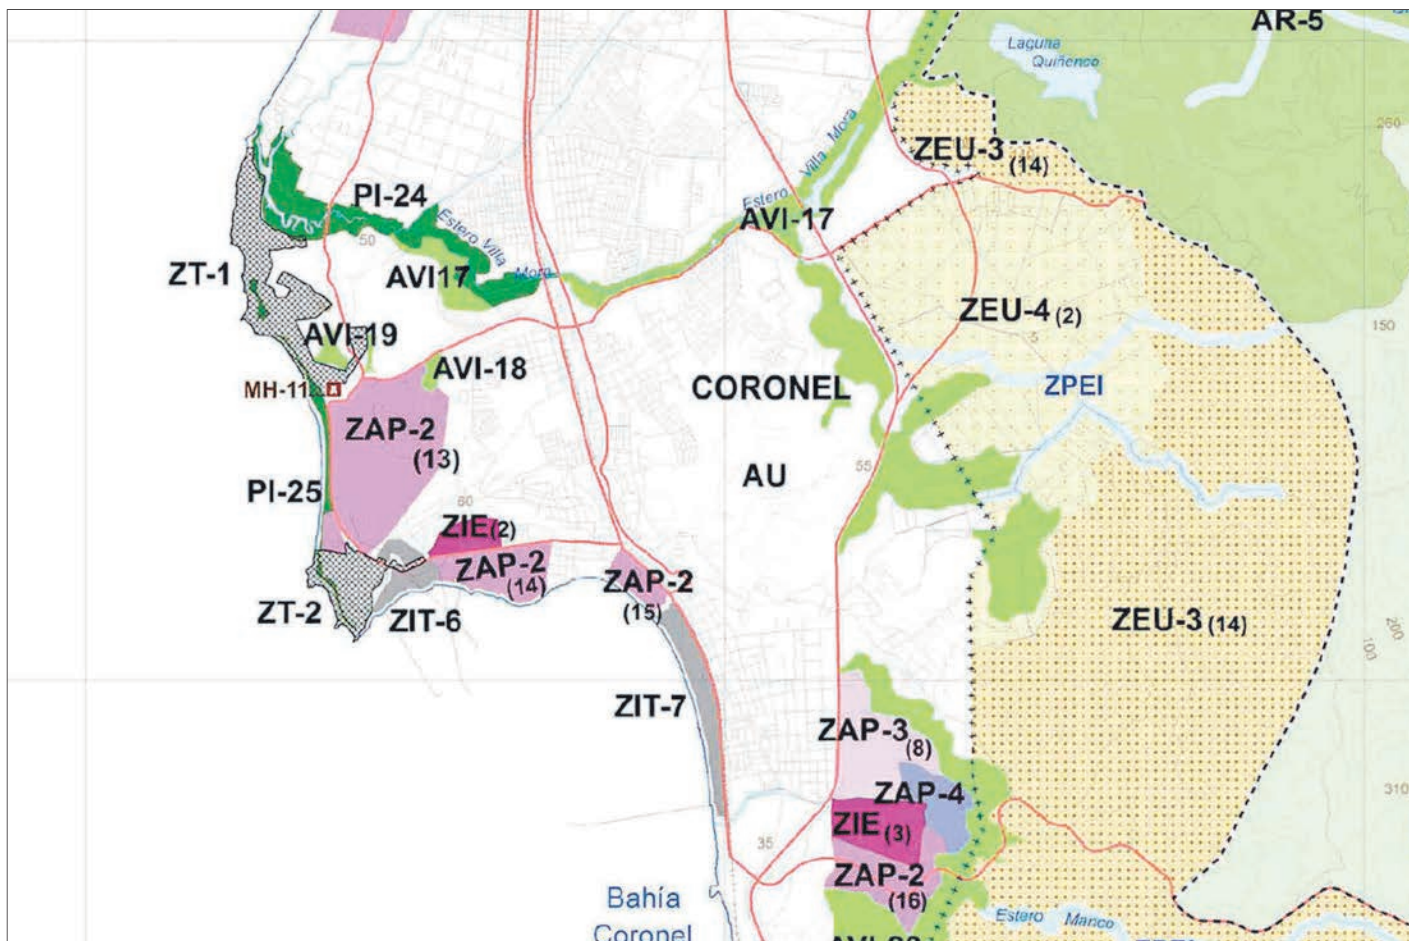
AR-5
Laguna Quiñenco
260
ZEU-3 (14)
Estero Villa Mora
PI-24
Estero Villa Mora
AVI-17
50
ZT-1
AVI17
ZEU-4 (2)
150
AVI-19
AVI-18
MH-11
CORONEL
ZPEI
ZAP-2 (13)
AU
55
PI-25
60
ZIE (2)
ZAP-2 (14)
ZAP-2 (15)
ZT-2
ZIT-6
ZEU-3 (14)
200
100
ZIT-7
ZAP-3 (8)
ZAP-4
310
ZIE (3)
35
ZAP-2 (16)
Bahía Coronel
Estero Manco